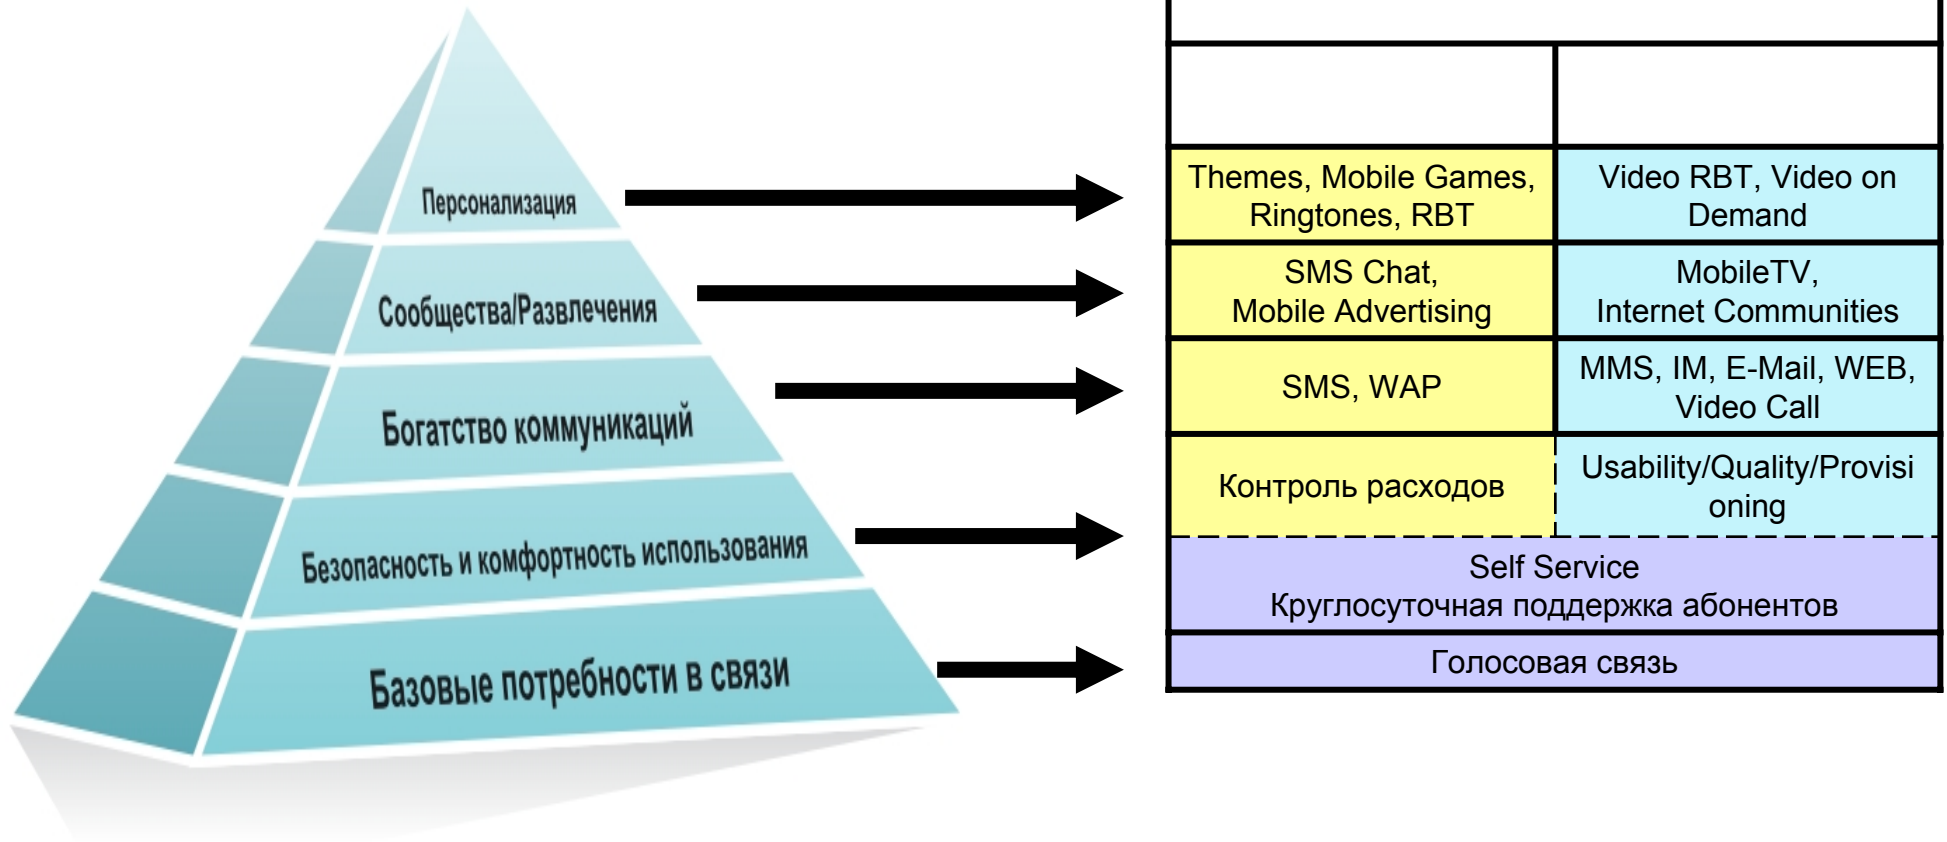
Персонализация

Сообщества/Развлечения

Богатство коммуникаций

Безопасность и комфортность использования

Базовые потребности в связи

| | |
|---|---|
| Themes, Mobile Games, Ringtones, RBT | Video RBT, Video on Demand |
| SMS Chat, Mobile Advertising | MobileTV, Internet Communities |
| SMS, WAP | MMS, IM, E-Mail, WEB, Video Call |
| Контроль расходов | Usability/Quality/Provisioning |

Self Service
Круглосуточная поддержка абонентов

Голосовая связь